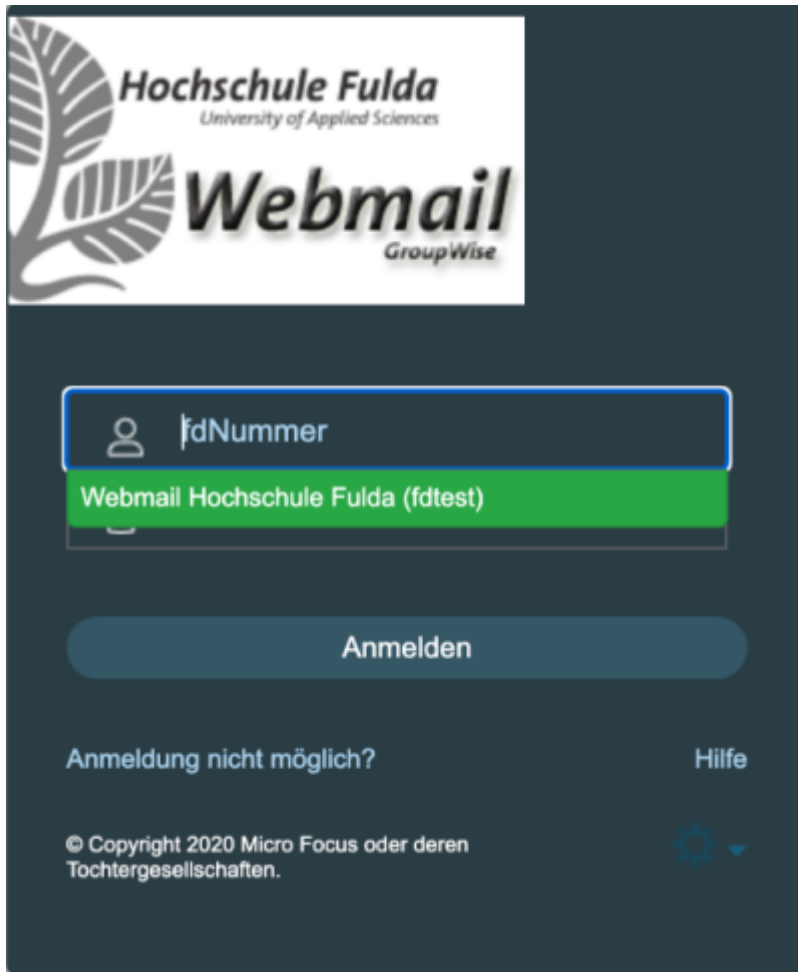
Hochschule Fulda
University of Applied Sciences

Webmail
GroupWise

fdNummer

Webmail Hochschule Fulda (fdtest)

Anmelden

Anmeldung nicht möglich?

Hilfe

© Copyright 2020 Micro Focus oder deren Tochtergesellschaften.